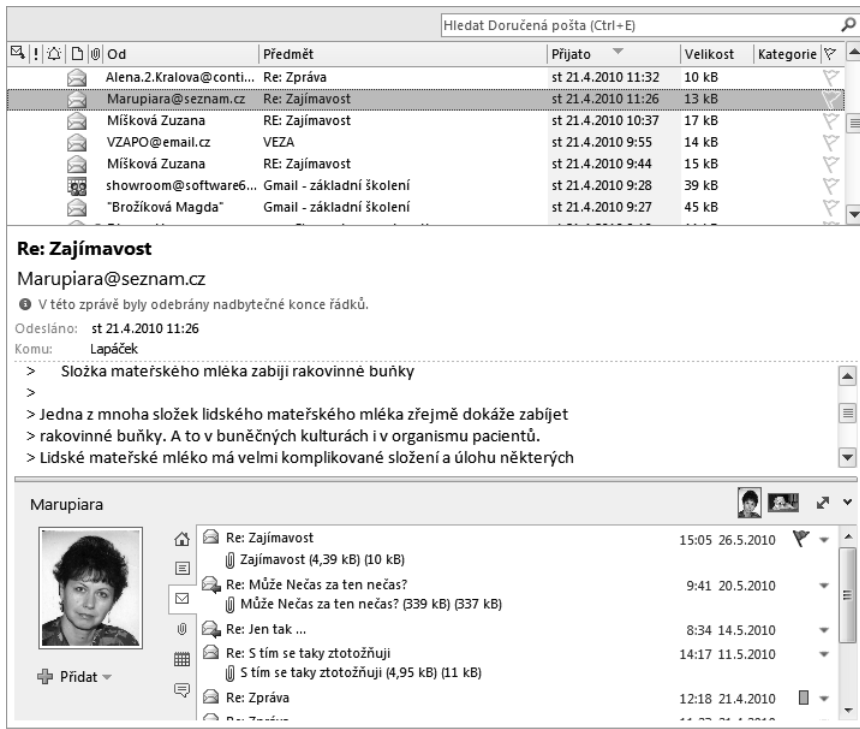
Hledat Doručená pošta (Ctrl+E)

| ! | Od | Předmět | Přijato | Velikost | Kategorie |
|---|---|---|---|---|---|
| | Alena.2.Kralova@conti... | Re: Zpráva | st 21.4.2010 11:32 | 10 kB | |
| | Marupiara@seznam.cz | Re: Zajímavost | st 21.4.2010 11:26 | 13 kB | |
| | Míšková Zuzana | RE: Zajímavost | st 21.4.2010 10:37 | 17 kB | |
| | VZAPO@email.cz | VEZA | st 21.4.2010 9:55 | 14 kB | |
| | Míšková Zuzana | RE: Zajímavost | st 21.4.2010 9:44 | 15 kB | |
| | showroom@software6... | Gmail - základní školení | st 21.4.2010 9:28 | 39 kB | |
| | "Brožíková Magda" | Gmail - základní školení | st 21.4.2010 9:27 | 45 kB | |

Re: Zajímavost

Marupiara@seznam.cz

V této zprávě byly odebrány nadbytečné konce řádků.

Odesláno: st 21.4.2010 11:26

Komu: Lapáček

> Složka mateřského mléka zabíjí rakovinné buňky
>
> Jedna z mnoha složek lidského mateřského mléka zřejmě dokáže zabíjet
> rakovinné buňky. A to v buněčných kulturách i v organismu pacientů.
> Lidské mateřské mléko má velmi komplikované složení a úlohu některých

Marupiara

Přidat

Re: Zajímavost 15:05 26.5.2010
Zajímavost (4,39 kB) (10 kB)

Re: Může Nečas za ten nečas? 9:41 20.5.2010
Může Nečas za ten nečas? (339 kB) (337 kB)

Re: Jen tak ... 8:34 14.5.2010

Re: S tím se taky ztotožňuji 14:17 11.5.2010
S tím se taky ztotožňuji (4,95 kB) (11 kB)

Re: Zpráva 12:18 21.4.2010

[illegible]